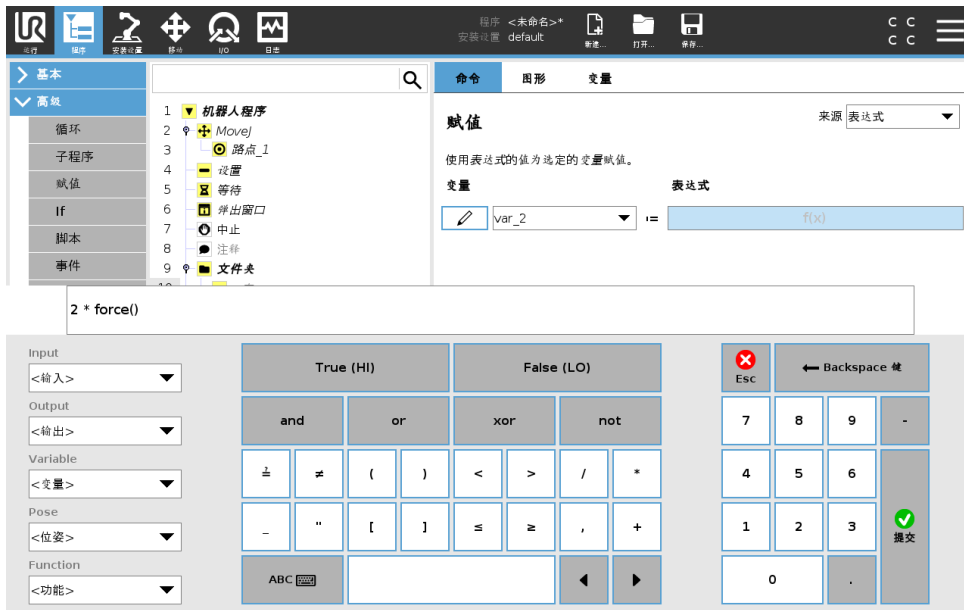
运行 程序 安装设置 移动 I/O 日志

程序 <未命名>*
安装设置 default

新建... 打开... 保存...

C C
C C

基本
高级
循环
子程序
赋值
If
脚本
事件

1 机器人程序
2 MoveJ
3 路点_1
4 设置
5 等待
6 弹出窗口
7 中止
8 注释
9 文件夹
10

命令 图形 变量

赋值

来源 表达式

使用表达式的值为选定的变量赋值。

变量 表达式

var_2 := f(x)

2 * force()

Input
<输入>
Output
<输出>
Variable
<变量>
Pose
<位姿>
Function
<功能>

True (HI) False (LO)

and or xor not

≟ ≠ ( ) < > / *

_ " [ ] ≤ ≥ , +

ABC

Esc

Backspace 键

7 8 9 -
4 5 6
1 2 3 提交
0 .